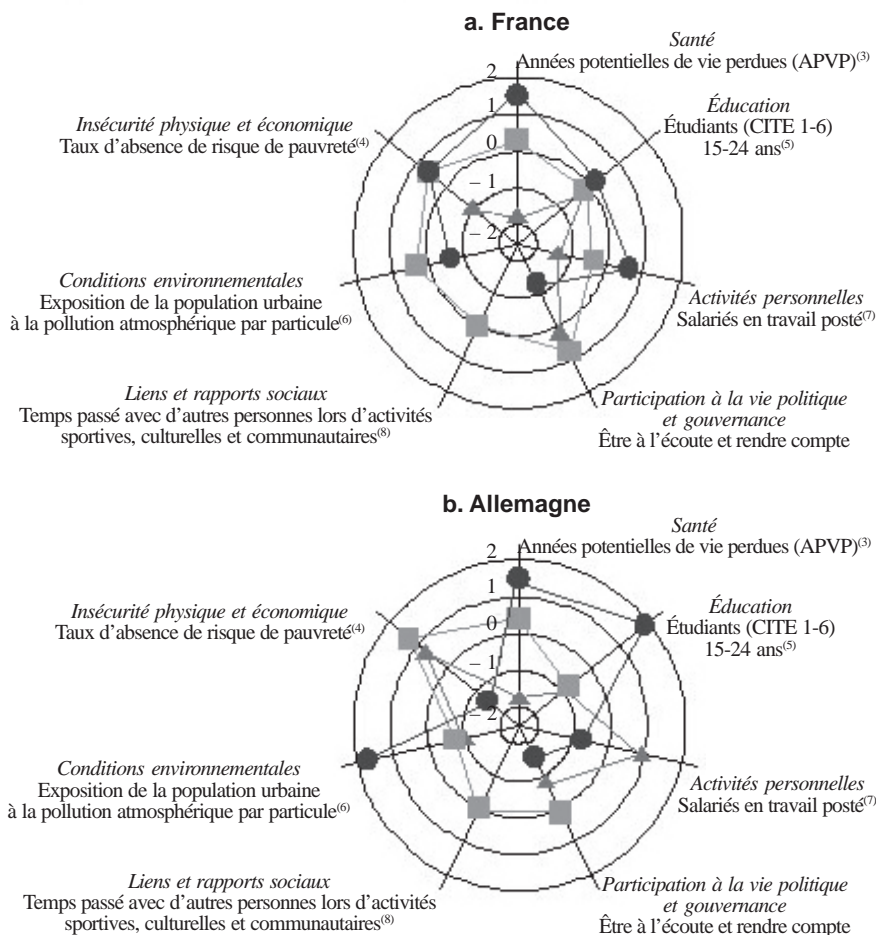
a. France

*Santé*
Années potentielles de vie perdues (APVP)$^{(3)}$

*Éducation*
Étudiants (CITE 1-6) 15-24 ans$^{(5)}$

*Activités personnelles*
Salariés en travail posté$^{(7)}$

*Participation à la vie politique et gouvernance*
Être à l'écoute et rendre compte

*Liens et rapports sociaux*
Temps passé avec d'autres personnes lors d'activités sportives, culturelles et communautaires$^{(8)}$

*Conditions environnementales*
Exposition de la population urbaine à la pollution atmosphérique par particule$^{(6)}$

*Insécurité physique et économique*
Taux d'absence de risque de pauvreté$^{(4)}$

2
1
0
– 1
– 2

b. Allemagne

*Santé*
Années potentielles de vie perdues (APVP)$^{(3)}$

*Éducation*
Étudiants (CITE 1-6) 15-24 ans$^{(5)}$

*Activités personnelles*
Salariés en travail posté$^{(7)}$

*Participation à la vie politique et gouvernance*
Être à l'écoute et rendre compte

*Liens et rapports sociaux*
Temps passé avec d'autres personnes lors d'activités sportives, culturelles et communautaires$^{(8)}$

*Conditions environnementales*
Exposition de la population urbaine à la pollution atmosphérique par particule$^{(6)}$

*Insécurité physique et économique*
Taux d'absence de risque de pauvreté$^{(4)}$

2
1
0
– 1
– 2